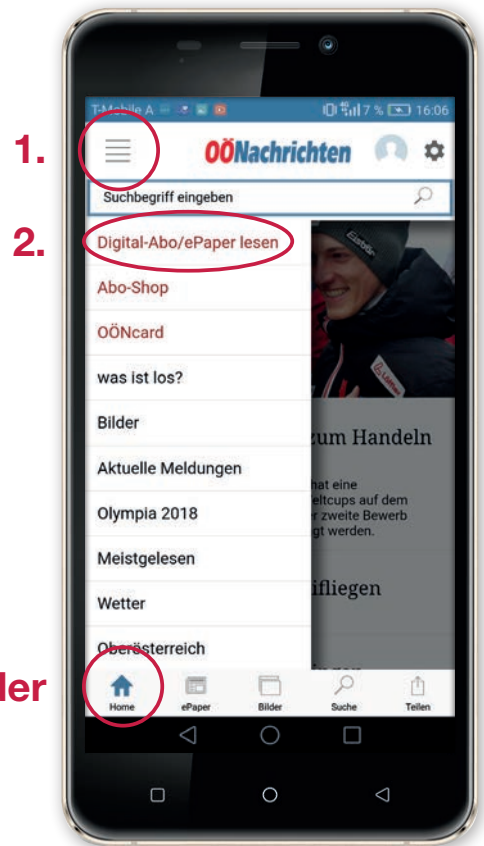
T-Mobile A 7 % 16:06

1.

OÖNachrichten

Suchbegriff eingeben

2.

Digital-Abo/ePaper lesen

Abo-Shop

OÖNcard

was ist los?

Bilder

Aktuelle Meldungen

Olympia 2018

Meistgelesen

Wetter

Oberösterreich

zum Handeln

hat eine
eltcups auf dem
r zweite Bewerb
gt werden.

ifliegen

ler

Home ePaper Bilder Suche Teilen